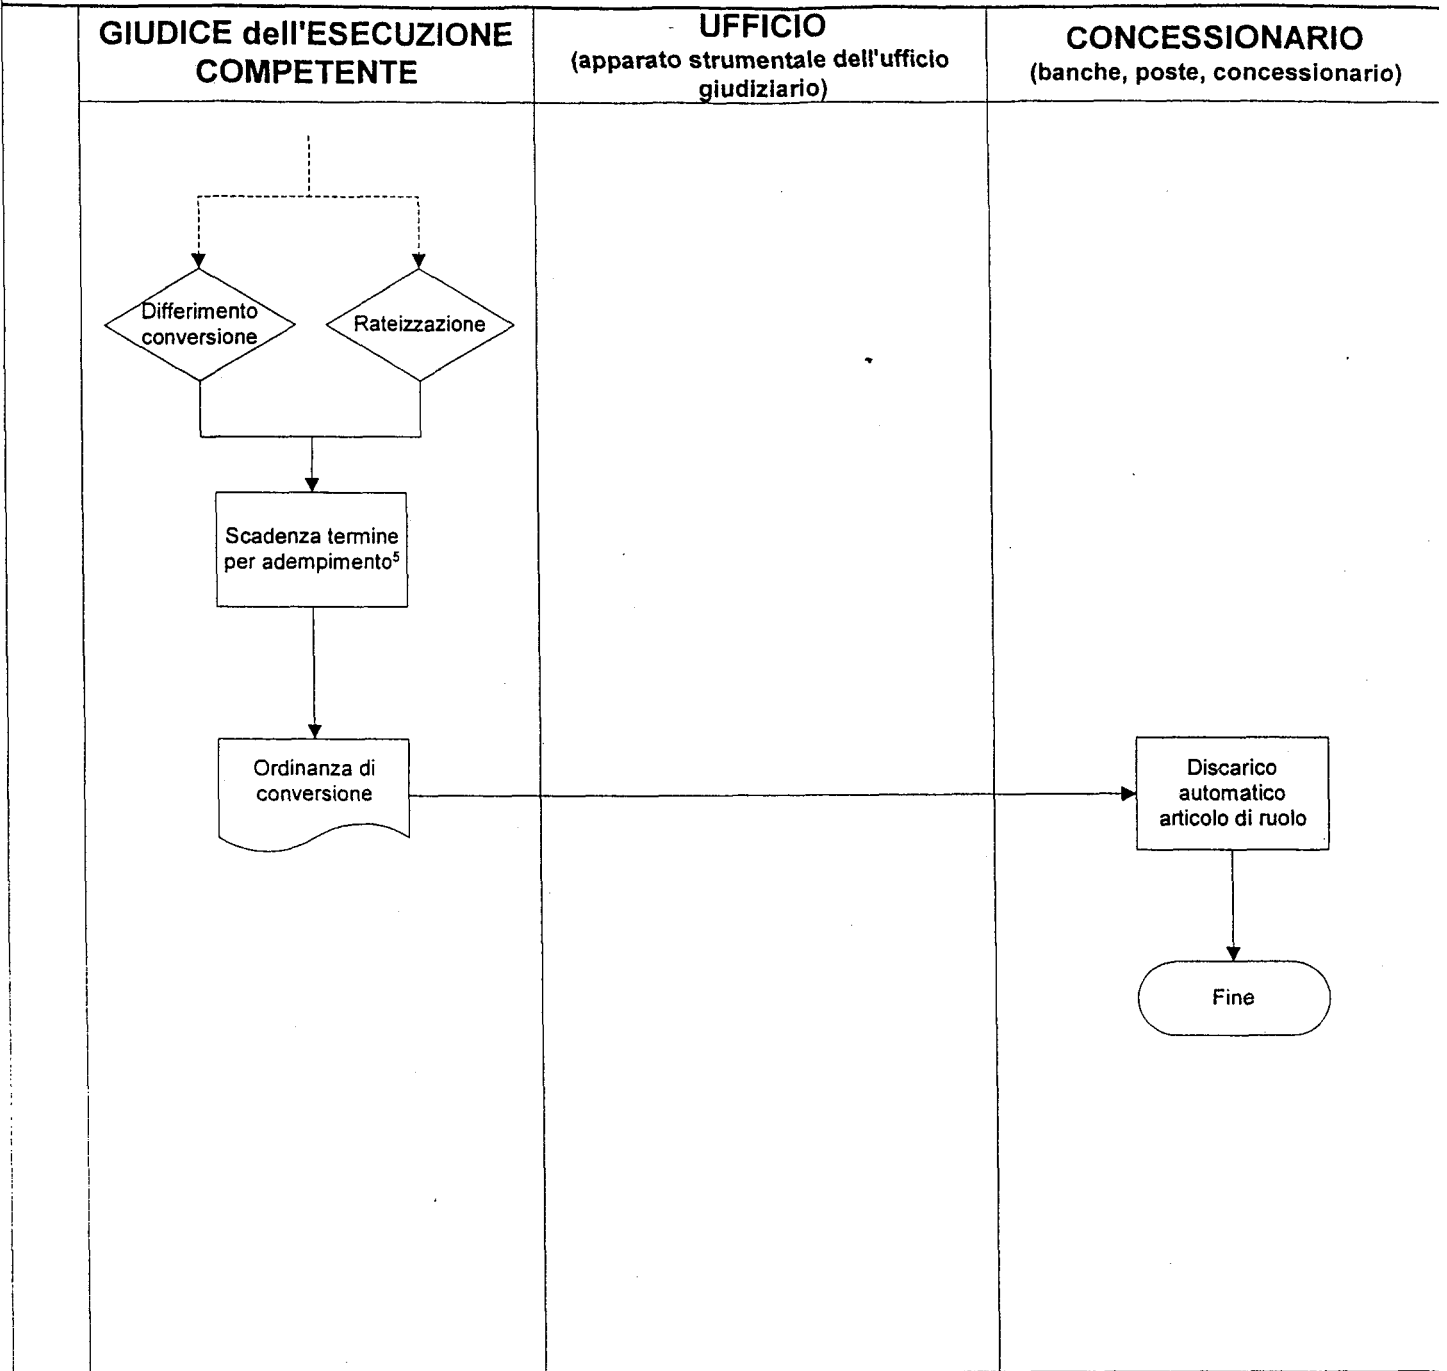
GIUDICE dell'ESECUZIONE COMPETENTE

UFFICIO
(apparato strumentale dell'ufficio giudiziario)

CONCESSIONARIO
(banche, poste, concessionario)

Differimento conversione

Rateizzazione

Scadenza termine per adempimento$^5$

Ordinanza di conversione

Discarico automatico articolo di ruolo

Fine